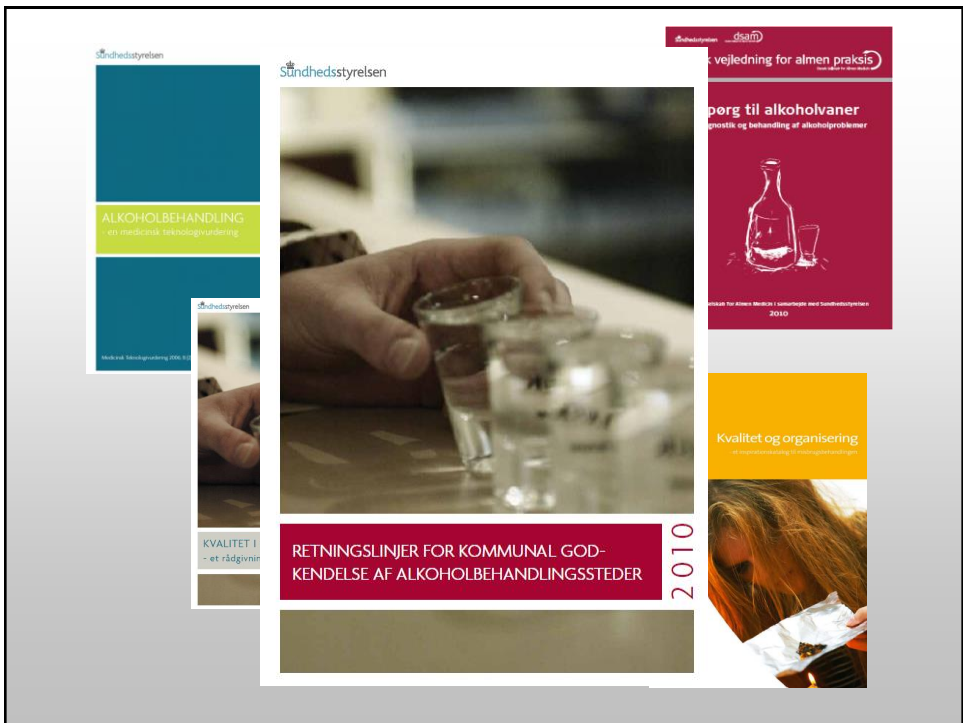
Sundhedsstyrelsen

ALKOHOLBEHANDLING
- en medicinsk teknologivurdering

Medicinsk Teknologivurdering 2006; 8(2)

Sundhedsstyrelsen

KVALITET I
- et rådgivnin

Sundhedsstyrelsen

RETNINGSLINJER FOR KOMMUNAL GODKENDELSE AF ALKOHOLBEHANDLINGSSTEDER

2010

Sundhedsstyrelsen dsam

k vejledning for almen praksis

Dansk Selskab for Almen Medicin

pørg til alkoholvaner

gnostik og behandling af alkoholproblemer

lskab for Almen Medicin i samarbejde med Sundhedsstyrelsen

2010

Kvalitet og organisering

- et inspirationskatalog til misbrugsbehandlingen